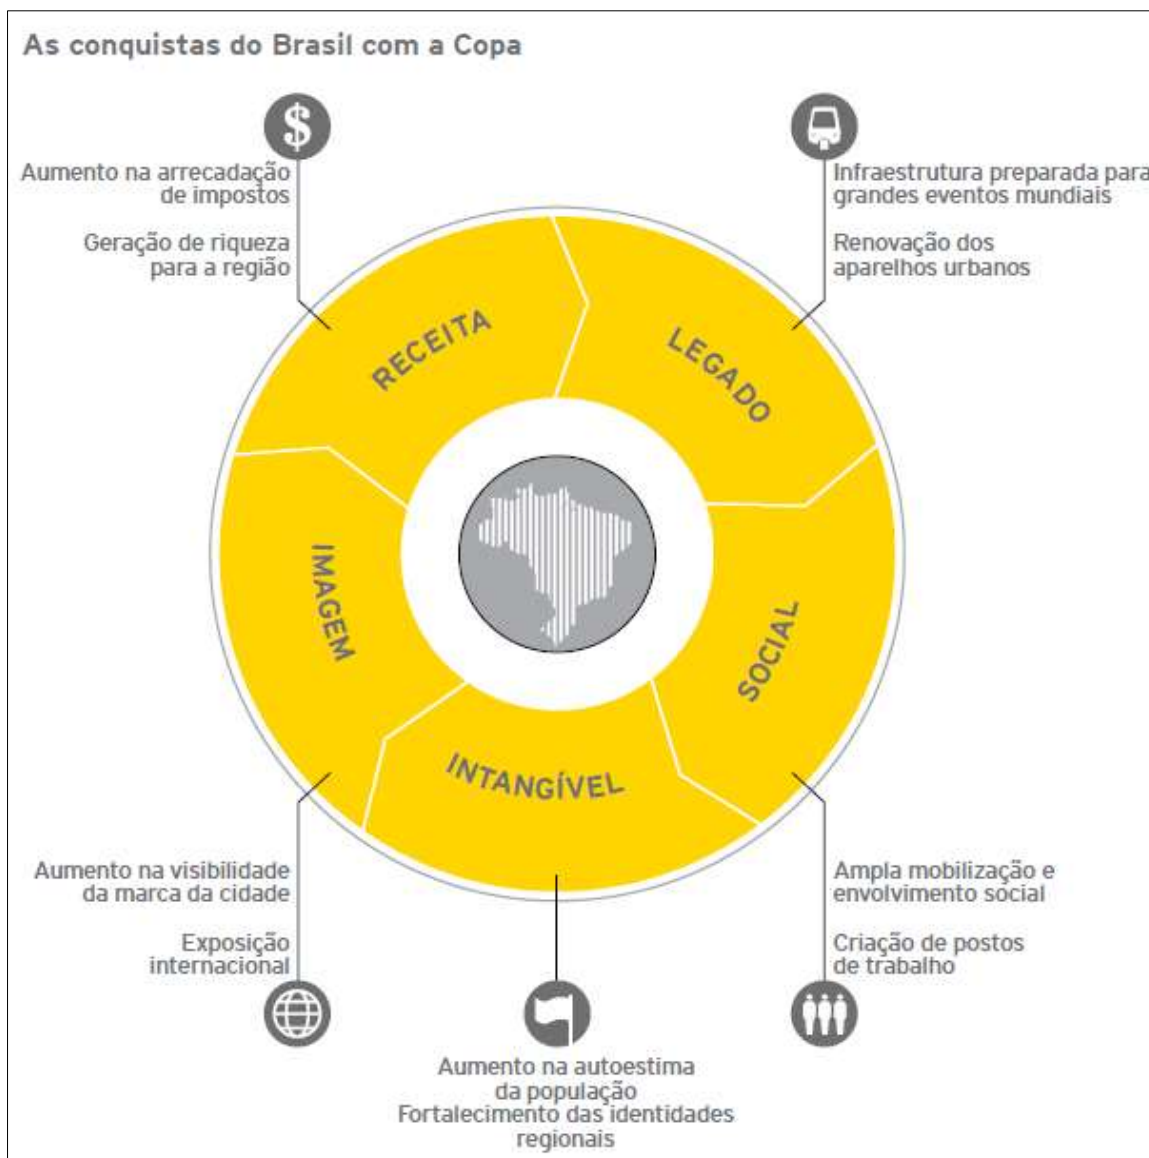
As conquistas do Brasil com a Copa

$

Aumento na arrecadação de impostos

Geração de riqueza para a região

Infraestrutura preparada para grandes eventos mundiais

Renovação dos aparelhos urbanos

RECEITA

LEGADO

IMAGEM

SOCIAL

INTANGÍVEL

Aumento na visibilidade da marca da cidade

Exposição internacional

Ampla mobilização e envolvimento social

Criação de postos de trabalho

Aumento na autoestima da população
Fortalecimento das identidades regionais